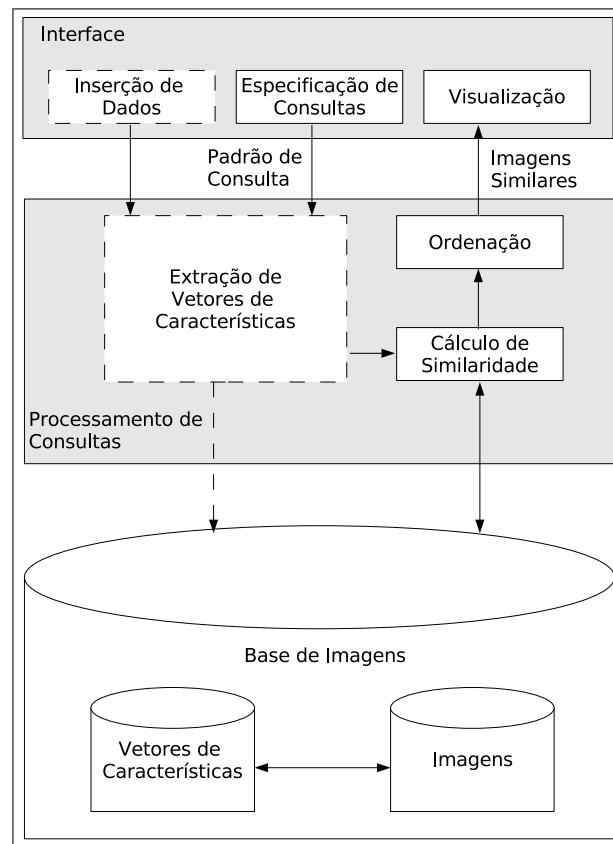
Interface

Inserção de Dados

Especificação de Consultas

Visualização

Padrão de Consulta

Imagens Similares

Ordenação

Extração de Vetores de Características

Cálculo de Similaridade

Processamento de Consultas

Base de Imagens

Vetores de Características

Imagens